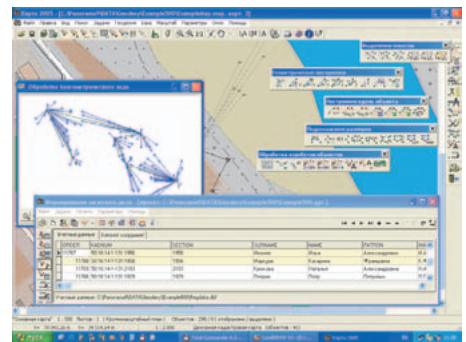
Карта 2005

Файл Правка Вид Поиск Задачи Геодезия База Масштаб Параметры Окно Помощь

Обработка линейно-угловых ходов

Формирование земельного дела

Учетные данные

ORDER | KADNUM | SECTION | SURNAME | NAME | PATRON
1 | 1167 | 1956 | Иванов | Иван | Александрович
1 | 1168 | 1954 | Петрова | Катерина | Фомовна
1 | 1169 | 2103 | Краснова | Наталья | Александровна
1 | 1170 | 1976 | Петров | Петр | Петрович

Выделение объектов
Редактирование объекта
Построение объекта
Обработка атрибутов объектов